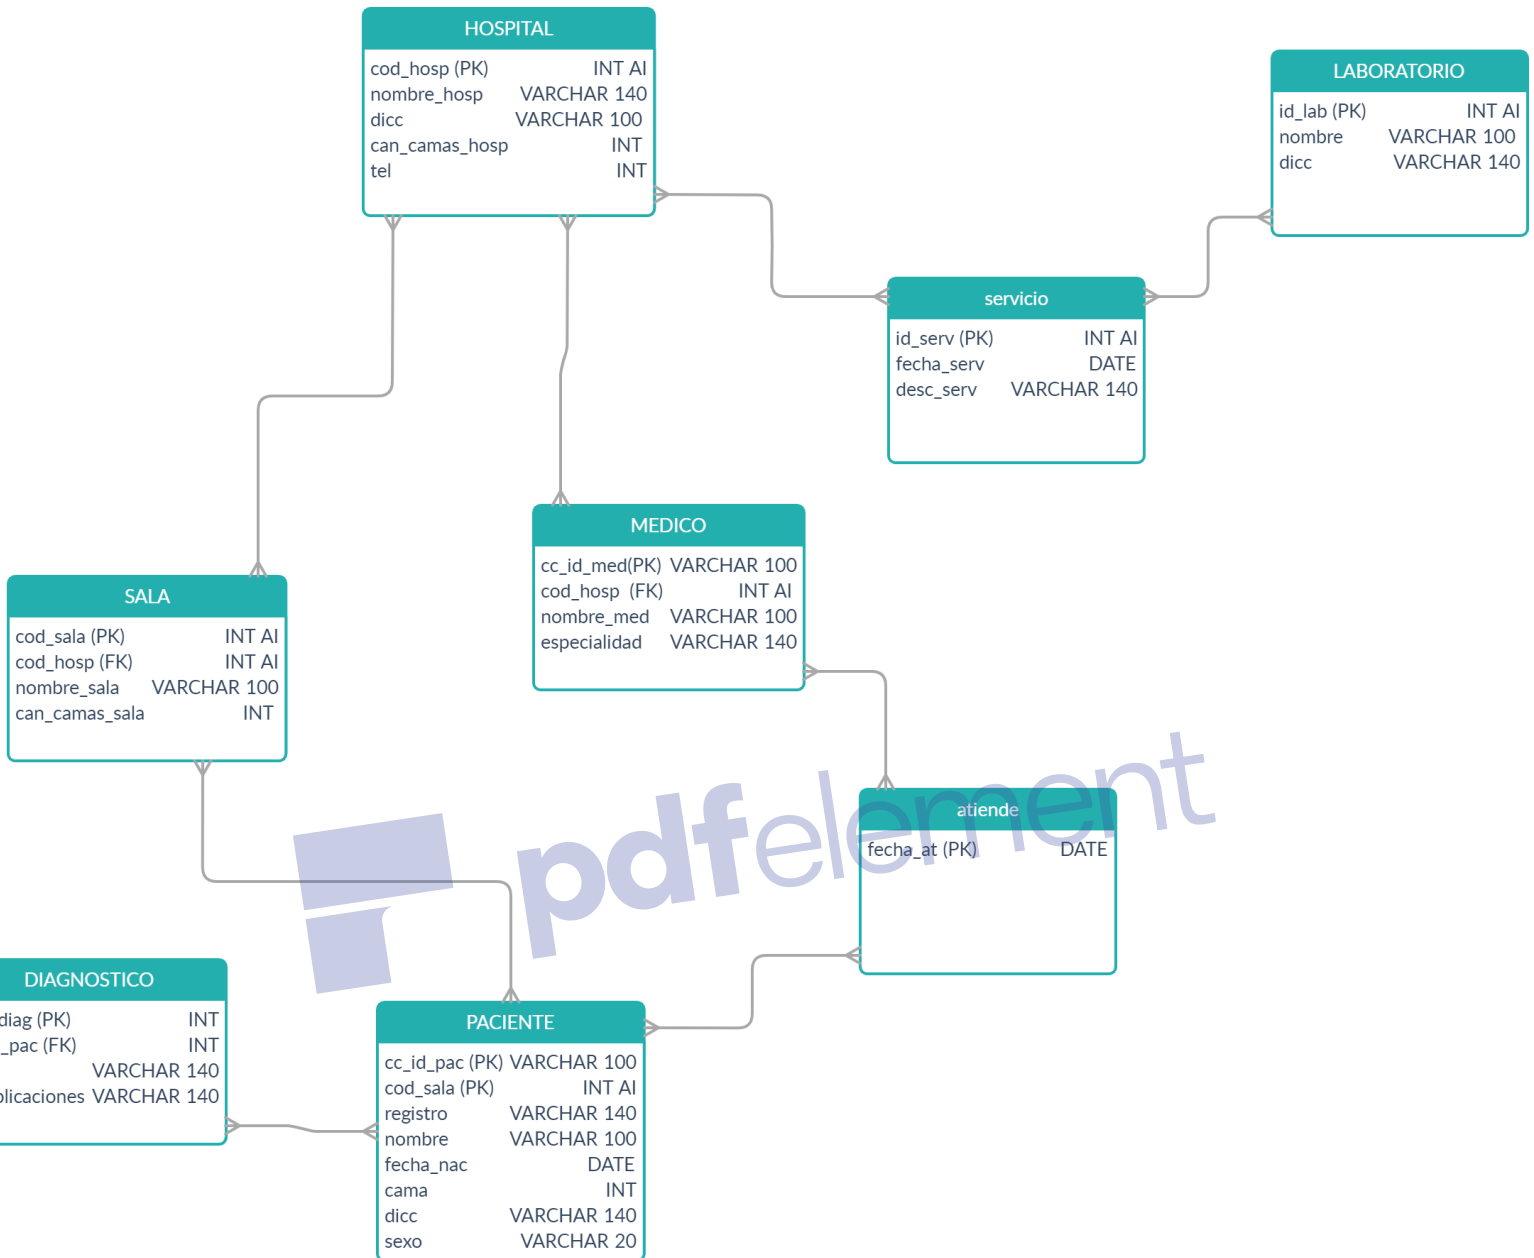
HOSPITAL

| | |
|---|---|
| cod_hosp (PK) | INT AI |
| nombre_hosp | VARCHAR 140 |
| dicc | VARCHAR 100 |
| can_camas_hosp | INT |
| tel | INT |

LABORATORIO

| | |
|---|---|
| id_lab (PK) | INT AI |
| nombre | VARCHAR 100 |
| dicc | VARCHAR 140 |

servicio

| | |
|---|---|
| id_serv (PK) | INT AI |
| fecha_serv | DATE |
| desc_serv | VARCHAR 140 |

MEDICO

| | |
|---|---|
| cc_id_med(PK) | VARCHAR 100 |
| cod_hosp (FK) | INT AI |
| nombre_med | VARCHAR 100 |
| especialidad | VARCHAR 140 |

SALA

| | |
|---|---|
| cod_sala (PK) | INT AI |
| cod_hosp (FK) | INT AI |
| nombre_sala | VARCHAR 100 |
| can_camas_sala | INT |

atiende

| | |
|---|---|
| fecha_at (PK) | DATE |

pdfelement

DIAGNOSTICO

| | |
|---|---|
| diag (PK) | INT |
| _pac (FK) | INT |
| | VARCHAR 140 |
| plicaciones | VARCHAR 140 |

PACIENTE

| | |
|---|---|
| cc_id_pac (PK) | VARCHAR 100 |
| cod_sala (PK) | INT AI |
| registro | VARCHAR 140 |
| nombre | VARCHAR 100 |
| fecha_nac | DATE |
| cama | INT |
| dicc | VARCHAR 140 |
| sexo | VARCHAR 20 |